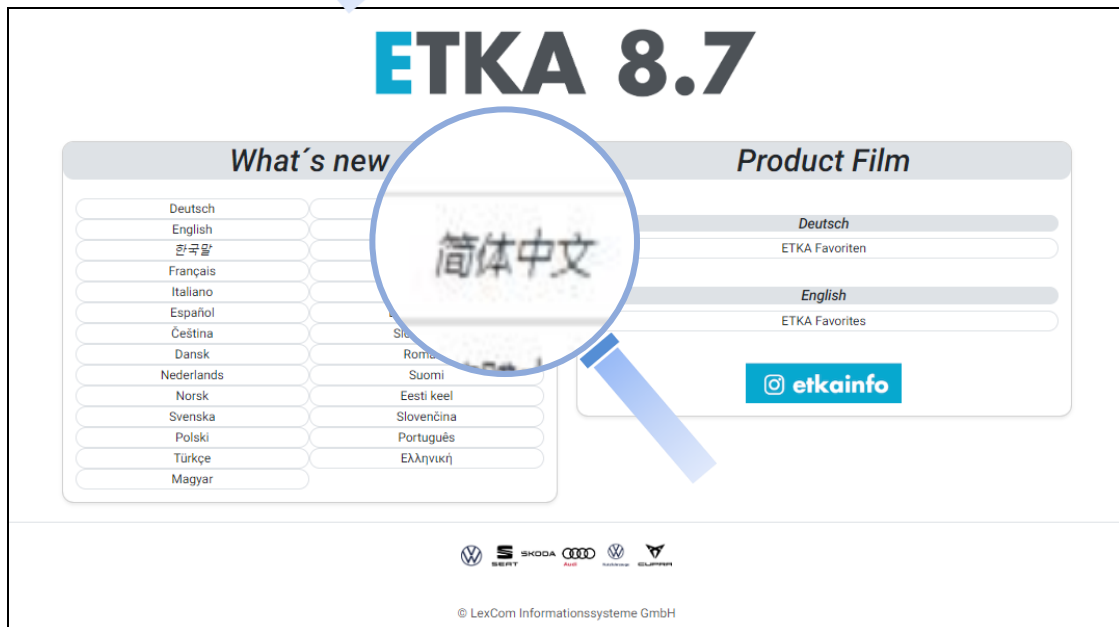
ETKA 8.7

What´s new

Deutsch
English
한국말
Français
Italiano
Español
Čeština
Dansk
Nederlands
Norsk
Svenska
Polski
Türkçe
Magyar

简体中文

Slo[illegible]
Româ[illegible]
Suomi
Eesti keel
Slovenčina
Português
Ελληνική

Product Film

Deutsch
ETKA Favoriten

English
ETKA Favorites

etkainfo

SEAT SKODA Audi CUPRA

© LexCom Informationssysteme GmbH